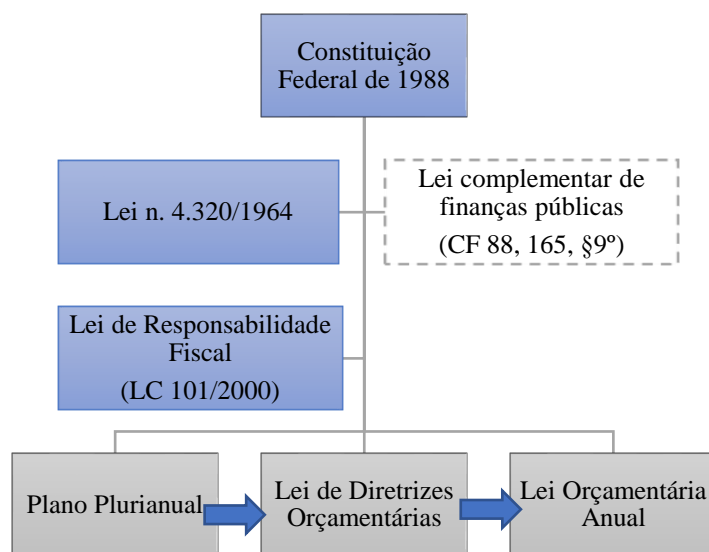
Constituição Federal de 1988

Lei n. 4.320/1964

Lei complementar de finanças públicas (CF 88, 165, §9º)

Lei de Responsabilidade Fiscal (LC 101/2000)

Plano Plurianual

Lei de Diretrizes Orçamentárias

Lei Orçamentária Anual